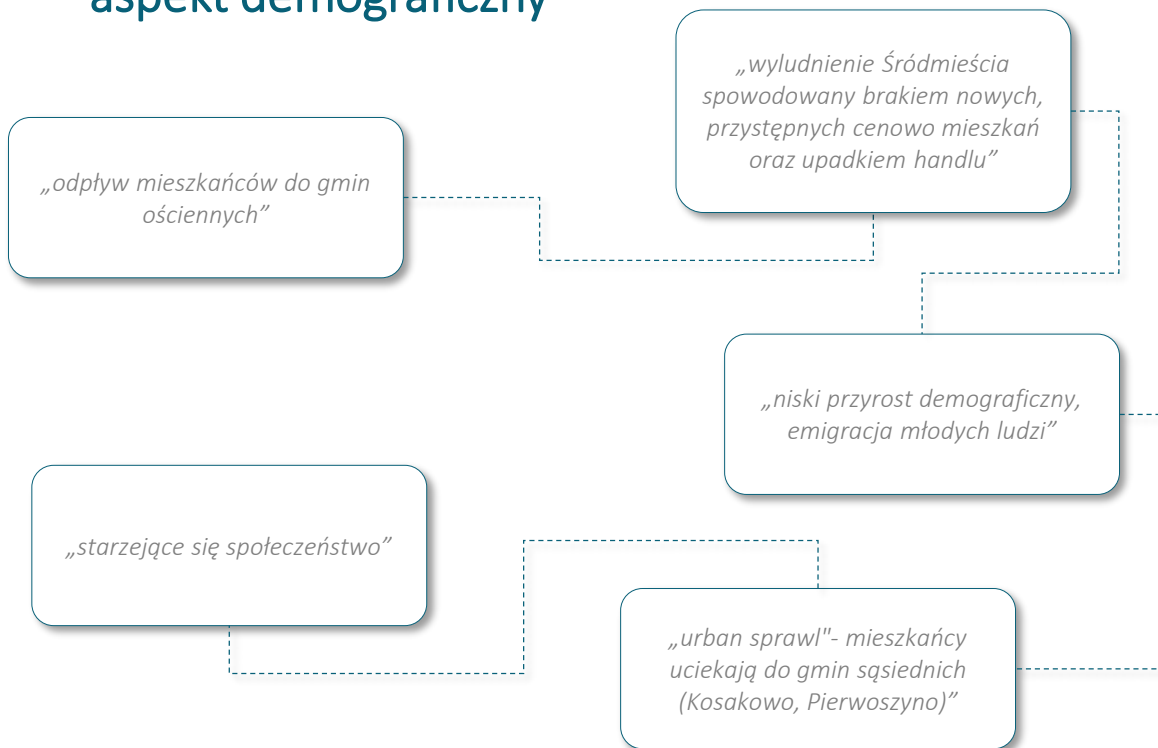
aspekt demograficzny

„wyludnienie Śródmieścia spowodowany brakiem nowych, przystępnych cenowo mieszkań oraz upadkiem handlu"

„odpływ mieszkańców do gmin ościennych"

„niski przyrost demograficzny, emigracja młodych ludzi"

„starzejące się społeczeństwo"

„urban sprawl"- mieszkańcy uciekają do gmin sąsiednich (Kosakowo, Pierwoszyno)"